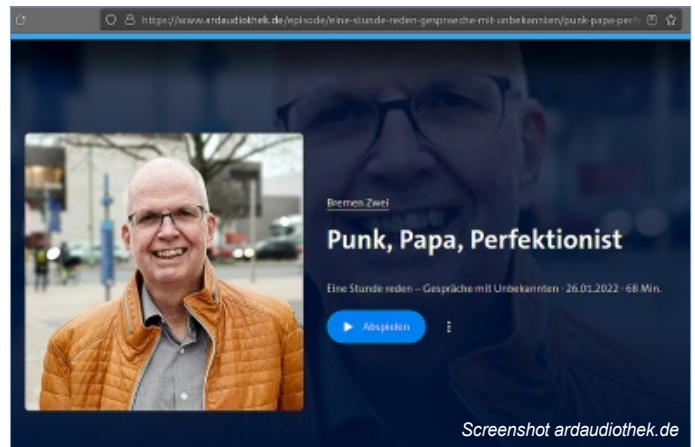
https://www.ardaudiothek.de/episode/eine-stunde-reden-gespraeche-mit-unbekannten/punk-papa-perfe

Bremen Zwei

Punk, Papa, Perfektionist

Eine Stunde reden – Gespräche mit Unbekannten · 26.01.2022 · 68 Min.

Abspielen

Screenshot ardaudiothek.de